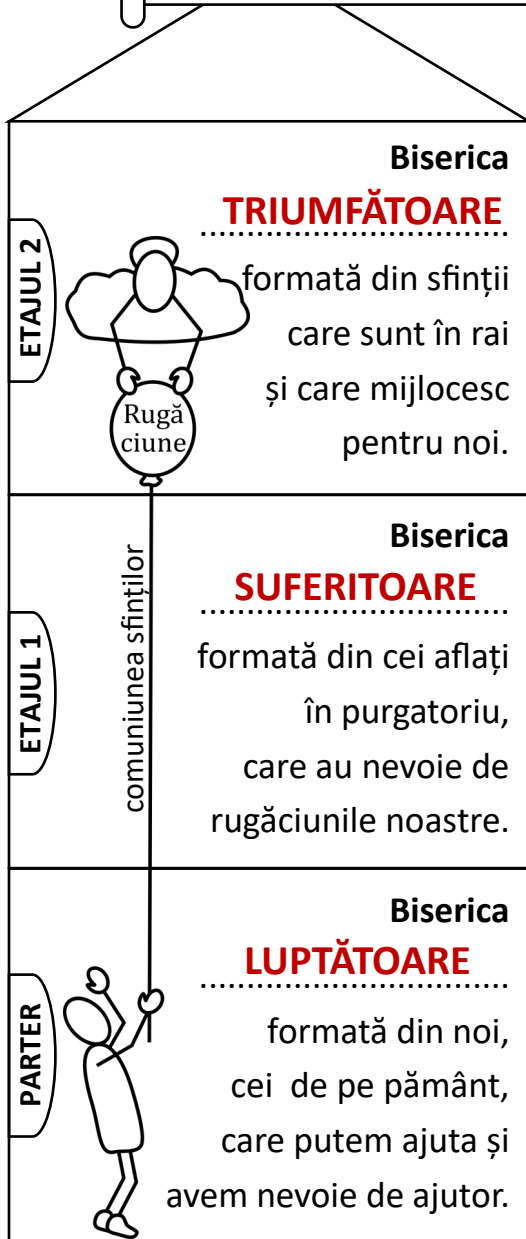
ETAJUL 2

Biserica
TRIUMFĂTOARE
formată din sfinții care sunt în rai și care mijlocesc pentru noi.

Rugăciune

ETAJUL 1

comuniunea sfinților

Biserica
SUFERITOARE
formată din cei aflați în purgatoriu, care au nevoie de rugăciunile noastre.

PARTER

Biserica
LUPTĂTOARE
formată din noi, cei de pe pământ, care putem ajuta și avem nevoie de ajutor.